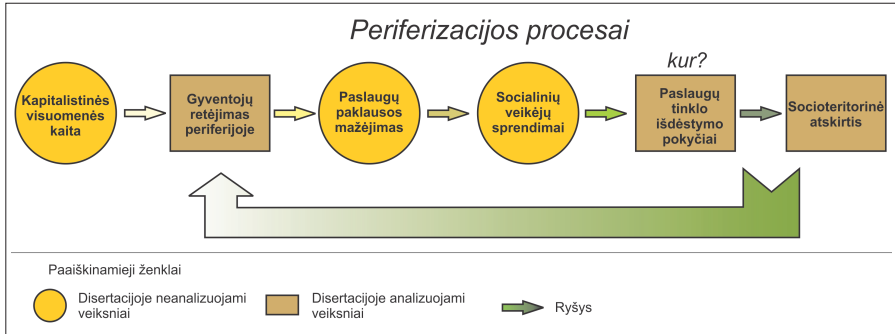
Periferizacijos procesai

Kapitalistinės visuomenės kaita

Gyventojų retėjimas periferijoje

Paslaugų paklausos mažėjimas

Socialinių veikėjų sprendimai

kur?

Paslaugų tinklo išdėstymo pokyčiai

Socioteritorinė atskirtis

Paaiškinamieji ženklai

Disertacijoje neanalizuojami veiksniai

Disertacijoje analizuojami veiksniai

Ryšys